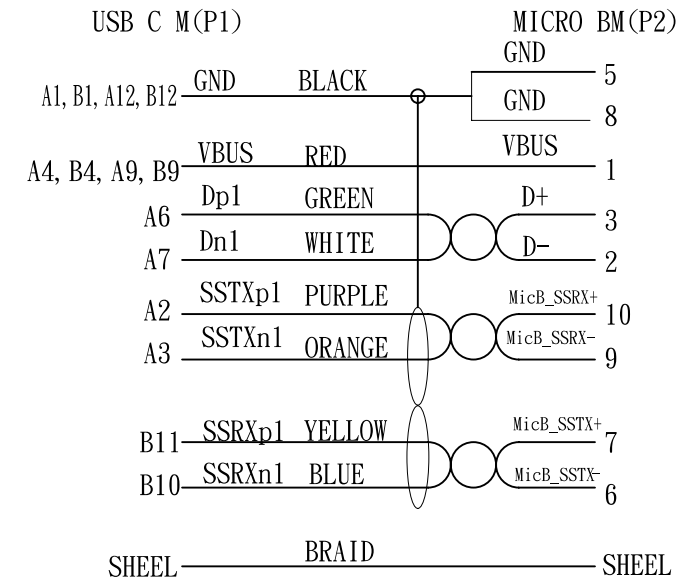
USB C M(P1)

MICRO BM(P2)

A1, B1, A12, B12 GND BLACK

GND 5

GND 8

A4, B4, A9, B9 VBUS RED

VBUS 1

A6 Dp1 GREEN

D+ 3

A7 Dn1 WHITE

D- 2

A2 SSTXp1 PURPLE

MicB_SSRX+ 10

A3 SSTXn1 ORANGE

MicB_SSRX- 9

B11 SSRXp1 YELLOW

MicB_SSTX+ 7

B10 SSRXn1 BLUE

MicB_SSTX- 6

SHEEL BRAID SHEEL